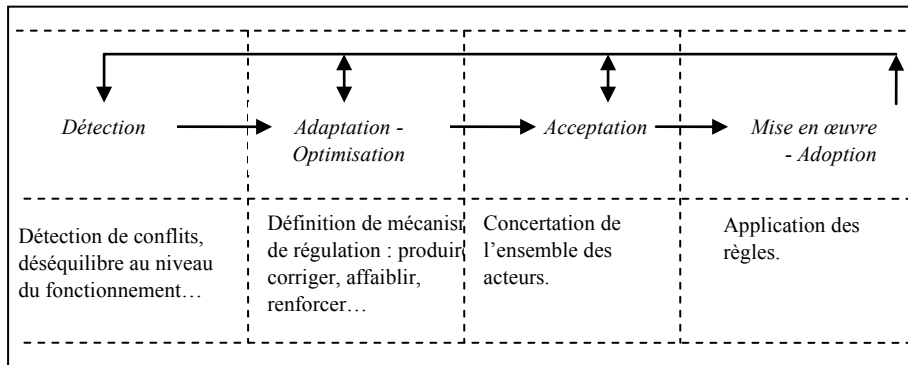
Détection

Adaptation - Optimisation

Acceptation

Mise en œuvre - Adoption

Détection de conflits, déséquilibre au niveau du fonctionnement…

Définition de mécanism de régulation : produir corriger, affaiblir, renforcer…

Concertation de l'ensemble des acteurs.

Application des règles.